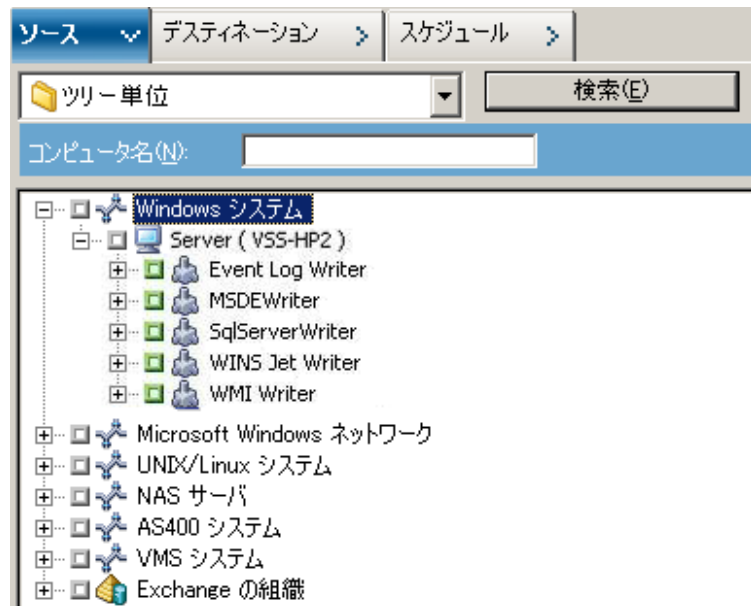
ソース
デスティネーション
スケジュール
ツリー単位
検索(E)
コンピュータ名(N):

Windows システム
Server ( VSS-HP2 )
Event Log Writer
MSDEWriter
SqlServerWriter
WINS Jet Writer
WMI Writer
Microsoft Windows ネットワーク
UNIX/Linux システム
NAS サーバ
AS400 システム
VMS システム
Exchange の組織